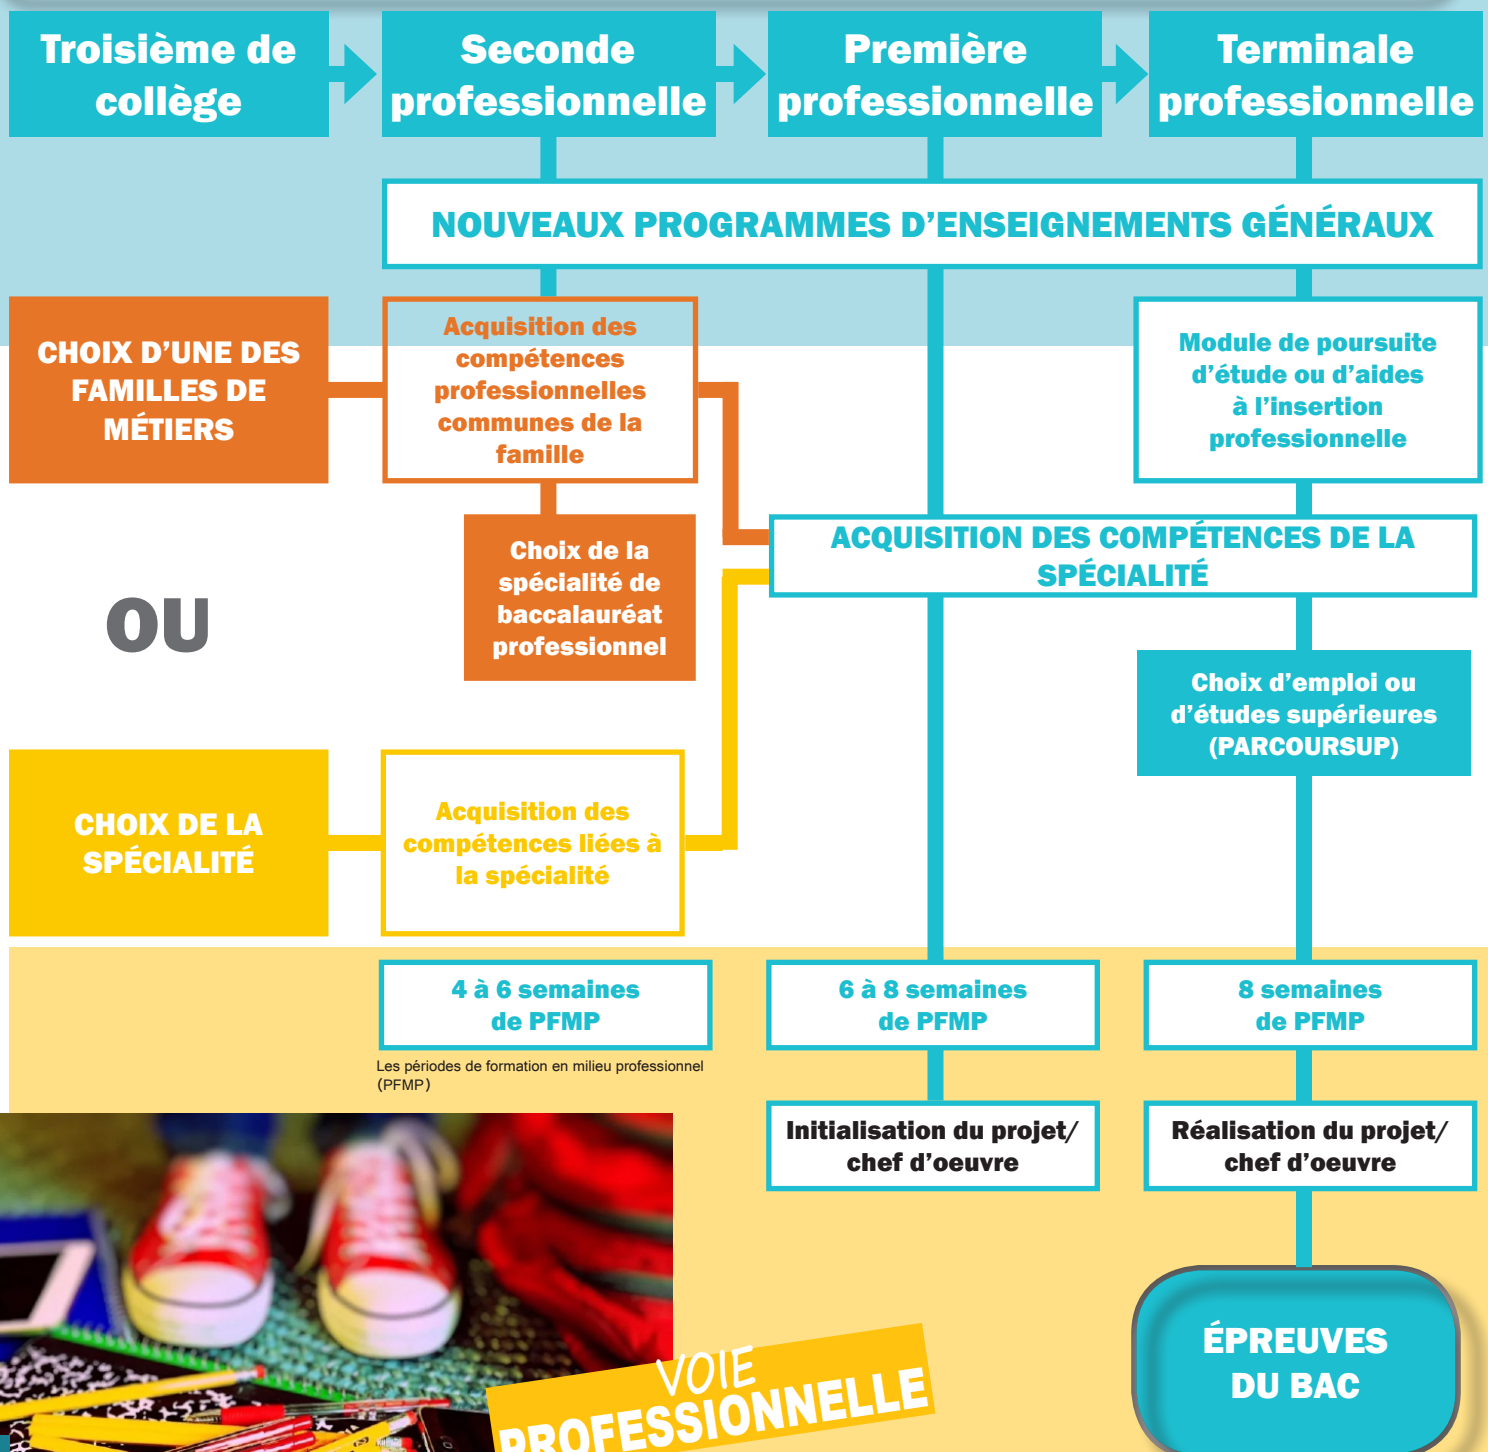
Troisième de collège

Seconde professionnelle

Première professionnelle

Terminale professionnelle

NOUVEAUX PROGRAMMES D'ENSEIGNEMENTS GÉNÉRAUX

CHOIX D'UNE DES FAMILLES DE MÉTIERS

Acquisition des compétences professionnelles communes de la famille

Module de poursuite d'étude ou d'aides à l'insertion professionnelle

Choix de la spécialité de baccalauréat professionnel

ACQUISITION DES COMPÉTENCES DE LA SPÉCIALITÉ

OU

Choix d'emploi ou d'études supérieures (PARCOURSUP)

CHOIX DE LA SPÉCIALITÉ

Acquisition des compétences liées à la spécialité

4 à 6 semaines de PFMP

6 à 8 semaines de PFMP

8 semaines de PFMP

Les périodes de formation en milieu professionnel (PFMP)

Initialisation du projet/ chef d'oeuvre

Réalisation du projet/ chef d'oeuvre

ÉPREUVES DU BAC

VOIE PROFESSIONNELLE